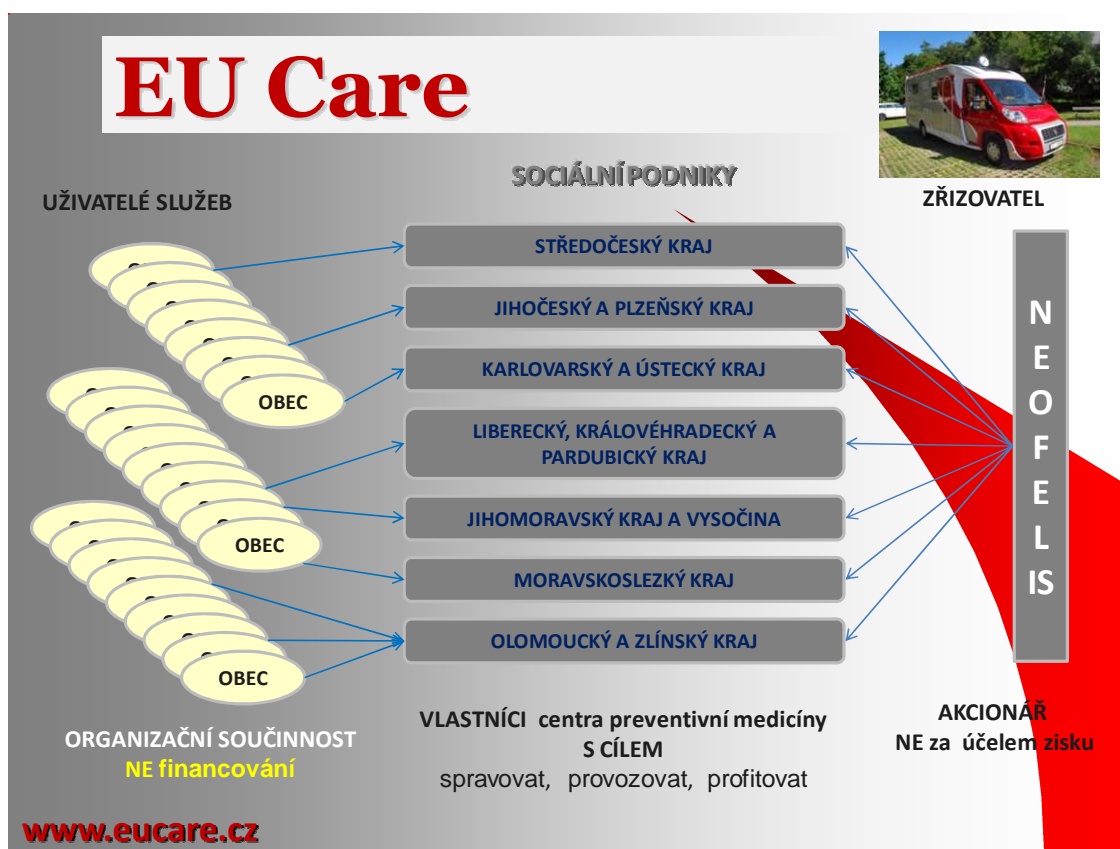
EU Care

SOCIÁLNÍ PODNIKY

UŽIVATELÉ SLUŽEB

ZŘIZOVATEL

STŘEDOČESKÝ KRAJ

JIHOČESKÝ A PLZEŇSKÝ KRAJ

KARLOVARSKÝ A ÚSTECKÝ KRAJ

LIBERECKÝ, KRÁLOVÉHRADECKÝ A PARDUBICKÝ KRAJ

JIHOMORAVSKÝ KRAJ A VYSOČINA

MORAVSKOSLEZKÝ KRAJ

OLOMOUCKÝ A ZLÍNSKÝ KRAJ

N E O F E L IS

OBEC

OBEC

OBEC

ORGANIZAČNÍ SOUČINNOST
NE financování

VLASTNÍCI centra preventivní medicíny
S CÍLEM
spravovat, provozovat, profitovat

AKCIONÁŘ
NE za účelem zisku

www.eucare.cz